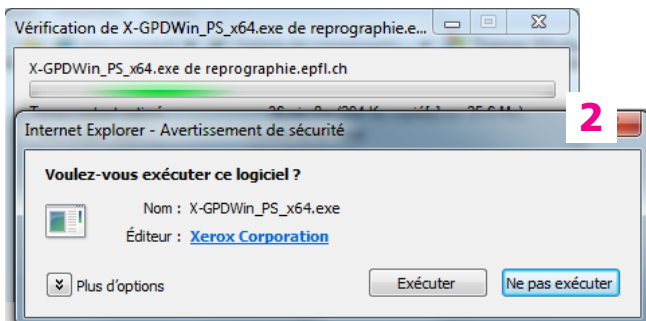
Vérification de X-GPDWin_PS_x64.exe de reprographie.e...

X-GPDWin_PS_x64.exe de reprographie.epfl.ch

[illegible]

Internet Explorer - Avertissement de sécurité

2

Voulez-vous exécuter ce logiciel ?

Nom : X-GPDWin_PS_x64.exe

Éditeur : Xerox Corporation

Plus d'options

Exécuter

Ne pas exécuter